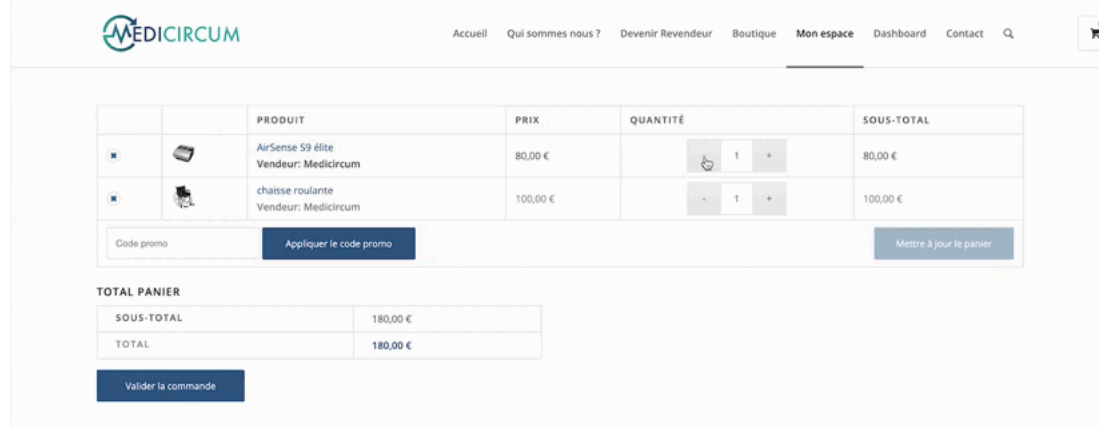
MEDICIRCUM

Accueil Qui sommes nous ? Devenir Revendeur Boutique Mon espace Dashboard Contact

| | | PRODUIT | PRIX | QUANTITÉ | SOUS-TOTAL |
|---|---|---|---|---|---|
| × | | AirSense S9 élite Vendeur: Medicircum | 80,00 € | - 1 + | 80,00 € |
| × | | chaisse roulante Vendeur: Medicircum | 100,00 € | - 1 + | 100,00 € |

Code promo

Appliquer le code promo

Mettre à jour le panier

TOTAL PANIER

| SOUS-TOTAL | 180,00 € |
|---|---|
| TOTAL | 180,00 € |

Valider la commande